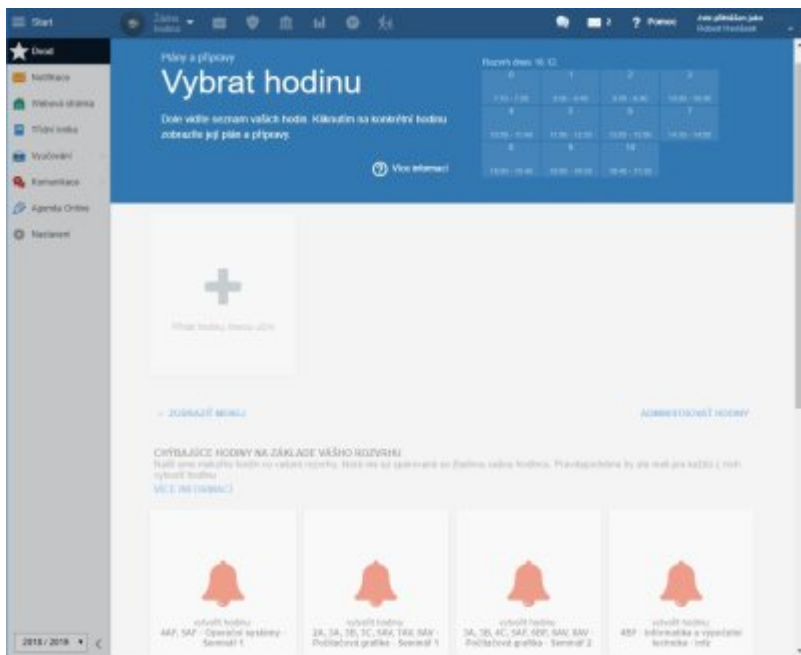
Start
Dnes
Notifikace
Webová stránka
Třídní kniha
Vyučování
Komentáre
Agenda Online
Nastavení

Žiadne hodiny
? Pomoc
Ste prihlásený ako
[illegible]

Plány a prípravy
Vybrat hodinu
Dole vidíte seznam vašich hodin. Kliknutím na konkrétní hodinu zobrazíte její plán a přípravy.
Více informací

Rozvrh dnes 16.12.
| 0 | 1 | 2 | 3 |
|---|---|---|---|
| 7:10 - 7:55 | 8:00 - 8:45 | 8:55 - 9:40 | 10:00 - 10:45 |
| 4 | 5 | 6 | 7 |
| 10:55 - 11:40 | 11:50 - 12:35 | 13:05 - 13:50 | 14:00 - 14:45 |
| 8 | 9 | 10 | |
| 15:00 - 15:45 | 15:55 - 16:40 | 16:45 - 17:30 | |

Přidat hodinu mimo učivo

ZOBRAZIŤ MENEJ
ADMINISTROVAŤ HODINY

CHÝBAJÚCE HODINY NA ZÁKLADE VAŠHO ROZVRHU
Našli sme nasledujúce hodiny vo vašom rozvrhu, ktoré nie sú spárované so žiadnou vašou hodinou. Pravdepodobne by ste mali pre každú z nich vytvoriť hodinu.
VIAC INFORMÁCIÍ

vytvoriť hodinu
4AF, 5AF - Operačné systémy - Seminár 1

vytvoriť hodinu
2A, 3A, 3B, 3C, 5AV, 7AV, 8AV - Počítačová grafika - Seminár 1

vytvoriť hodinu
3A, 3B, 4C, 5AF, 6BF, 6AV, 8AV - Počítačová grafika - Seminár 2

vytvoriť hodinu
4BF - Informatika a výpočtová technika - Info

2018 / 2019